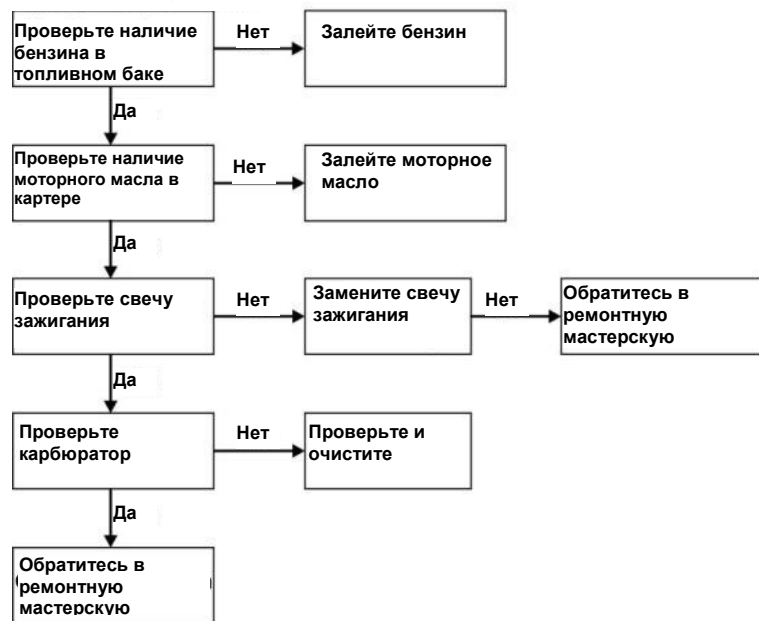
Проверьте наличие бензина в топливном баке

Нет

Залейте бензин

Да

Проверьте наличие моторного масла в картере

Нет

Залейте моторное масло

Да

Проверьте свечу зажигания

Нет

Замените свечу зажигания

Нет

Обратитесь в ремонтную мастерскую

Да

Проверьте карбюратор

Нет

Проверьте и очистите

Да

Обратитесь в ремонтную мастерскую